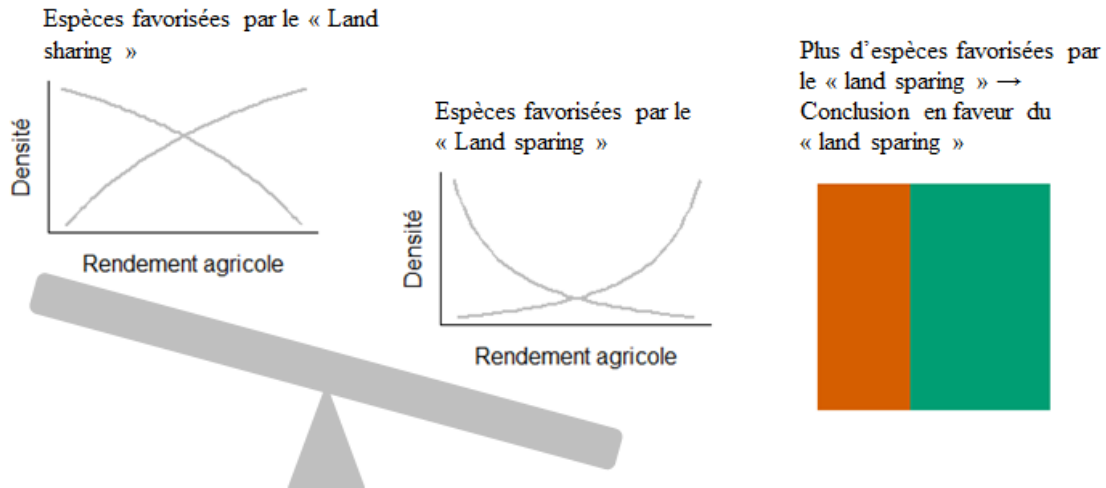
Espèces favorisées par le « Land sharing »

Densité

Rendement agricole

Espèces favorisées par le « Land sparing »

Densité

Rendement agricole

Plus d'espèces favorisées par le « land sparing » → Conclusion en faveur du « land sparing »